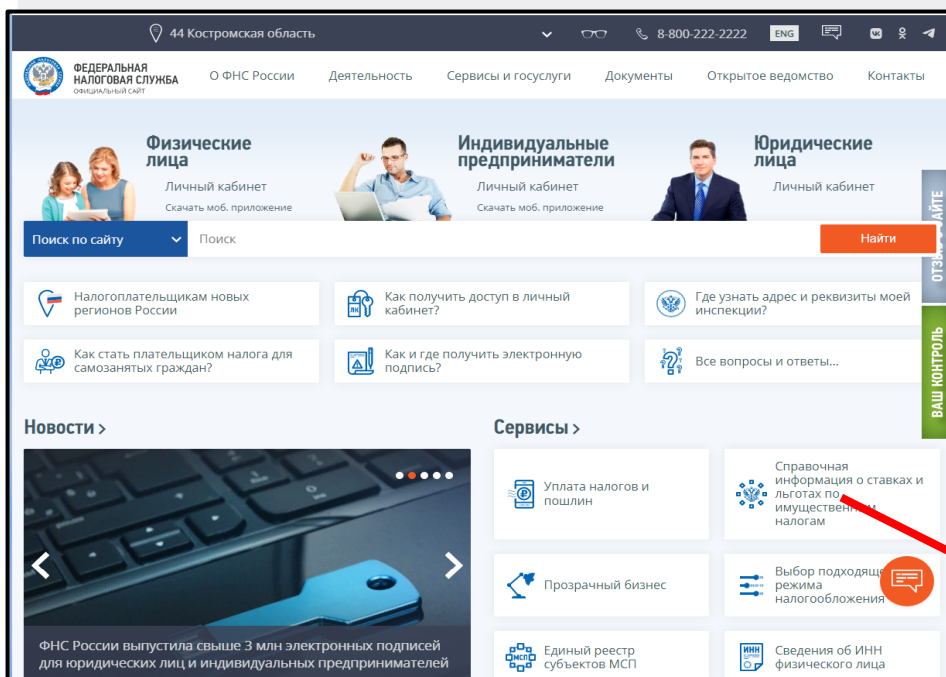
44 Костромская область

8-800-222-2222 ENG

ФЕДЕРАЛЬНАЯ НАЛОГОВАЯ СЛУЖБА ОФИЦИАЛЬНЫЙ САЙТ

О ФНС России Деятельность Сервисы и госуслуги Документы Открытое ведомство Контакты

Физические лица
Личный кабинет
Скачать моб. приложение

Индивидуальные предприниматели
Личный кабинет
Скачать моб. приложение

Юридические лица
Личный кабинет

ОТЗЫ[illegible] САЙТЕ

Поиск по сайту
Поиск
Найти

Налогоплательщикам новых регионов России

Как получить доступ в личный кабинет?

Где узнать адрес и реквизиты моей инспекции?

Как стать плательщиком налога для самозанятых граждан?

Как и где получить электронную подпись?

Все вопросы и ответы...

ВАШ КОНТРОЛЬ

Новости >

ФНС России выпустила свыше 3 млн электронных подписей для юридических лиц и индивидуальных предпринимателей

Сервисы >

Уплата налогов и пошлин

Справочная информация о ставках и льготах по имуществен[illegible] налогам

Прозрачный бизнес

Выбор подходящ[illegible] режима налогообложения

Единый реестр субъектов МСП

Сведения об ИНН физического лица